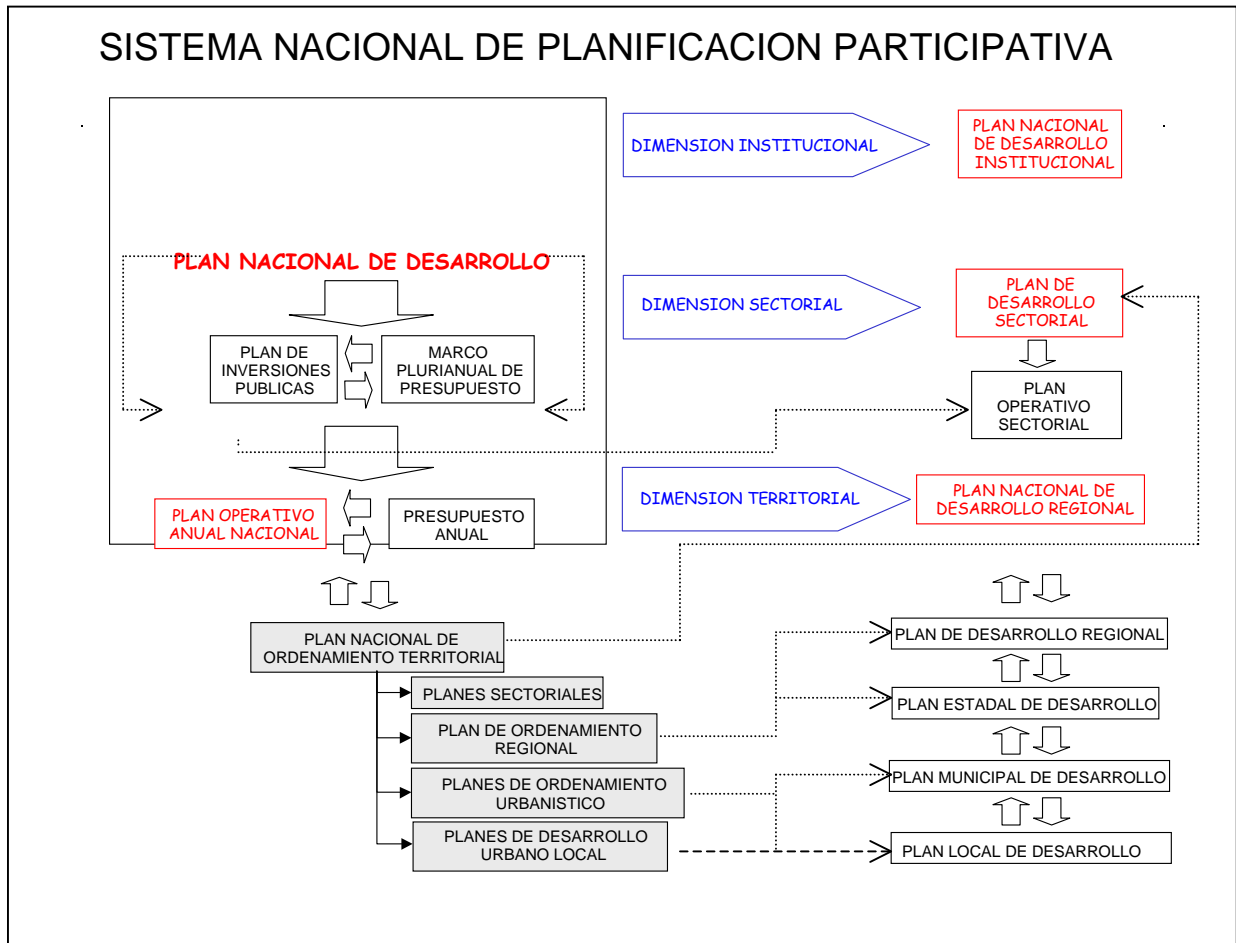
SISTEMA NACIONAL DE PLANIFICACION PARTICIPATIVA

DIMENSION INSTITUCIONAL

PLAN NACIONAL DE DESARROLLO INSTITUCIONAL

PLAN NACIONAL DE DESARROLLO

DIMENSION SECTORIAL

PLAN DE DESARROLLO SECTORIAL

PLAN DE INVERSIONES PUBLICAS

MARCO PLURIANUAL DE PRESUPUESTO

PLAN OPERATIVO SECTORIAL

DIMENSION TERRITORIAL

PLAN NACIONAL DE DESARROLLO REGIONAL

PLAN OPERATIVO ANUAL NACIONAL

PRESUPUESTO ANUAL

PLAN NACIONAL DE ORDENAMIENTO TERRITORIAL

PLAN DE DESARROLLO REGIONAL

PLANES SECTORIALES

PLAN ESTADAL DE DESARROLLO

PLAN DE ORDENAMIENTO REGIONAL

PLANES DE ORDENAMIENTO URBANISTICO

PLAN MUNICIPAL DE DESARROLLO

PLANES DE DESARROLLO URBANO LOCAL

PLAN LOCAL DE DESARROLLO